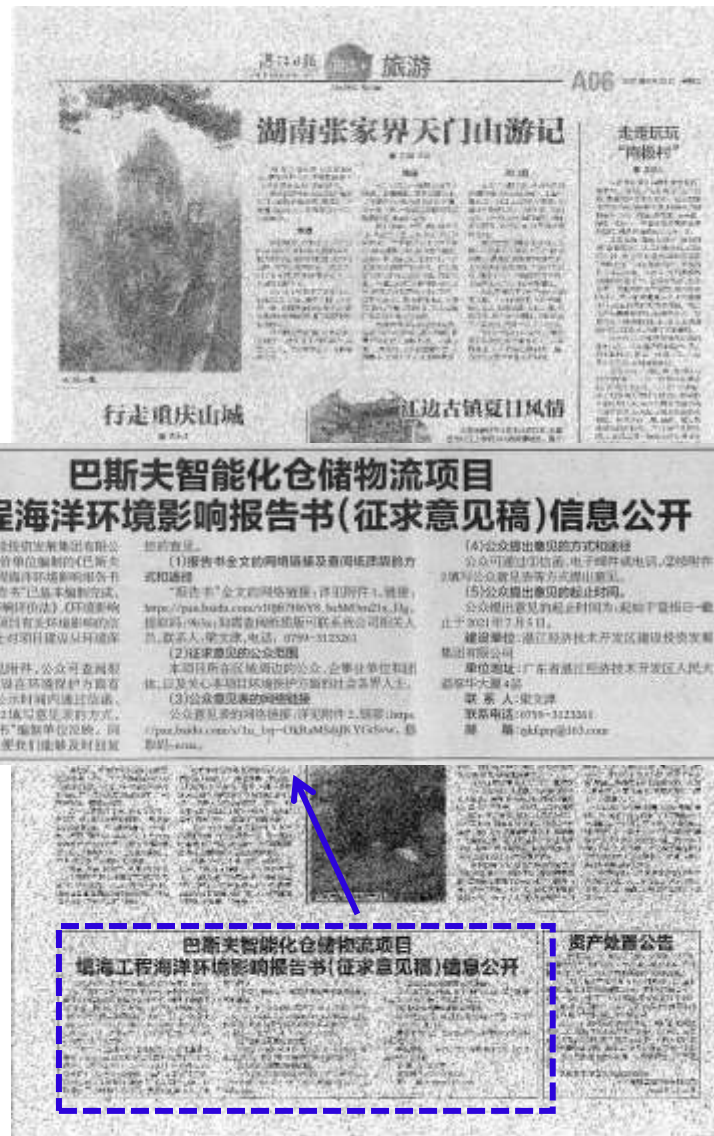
湛江日报 旅游 A06

湖南张家界天门山游记

走进玩玩"南极村"

行走重庆山城

江边古镇夏日风情

巴斯夫智能化仓储物流项目
堤海洋环境影响报告书(征求意见稿)信息公开

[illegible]

(1)报告书全文的网络链接及查阅纸质报告书的方式和途径

"报告书"全文的网络链接:详见附件1,链接:https://pan.baidu.com/s/1Dj67f86Y8_SuMd5m21x_Hg,提取码:9t5u;如需查阅纸质版可联系我公司相关人员,联系人:梁文津,电话:0759-3123261

(2)征求意见的公众范围

本项目所在区域周边的公众、企事业单位和团体,以及关心本项目环境保护方面的社会各界人士。

(3)公众意见表的网络链接

公众意见表的网络链接:详见附件2,链接:https://pan.baidu.com/s/1u_tq-OKRaMS4jRYG5vw,提取码:ann。

(4)公众提出意见的方式和途径

公众可通过信函、电子邮件或电话、传真等方式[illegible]填写公众意见表等方式提出意见。

(5)公众提出意见的起止时间。

公众提出意见的起止时间为:起始于登报日~截止于2021年7月5日。

建设单位:湛江经济技术开发区建设投资发展集团有限公司

单位地址:广东省湛江经济技术开发区人民大道南华大厦4层

联系人:梁文津

联系电话:0759-3123261

邮箱:zjkfqtz@163.com

巴斯夫智能化仓储物流项目
堤海工程海洋环境影响报告书(征求意见稿)信息公开

资产处置公告